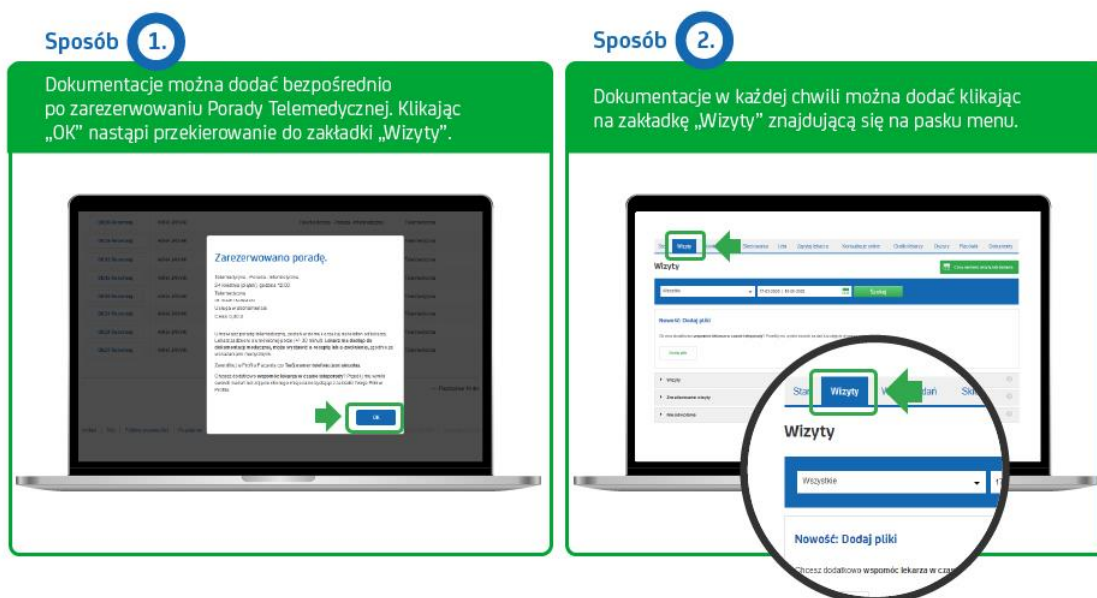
Sposób 1.

Dokumentacje można dodać bezpośrednio po zarezerwowaniu Porady Telemedycznej. Klikając „OK" nastąpi przekierowanie do zakładki „Wizyty".

Zarezerwowano poradę.

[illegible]

OK

Sposób 2.

Dokumentacje w każdej chwili można dodać klikając na zakładkę „Wizyty" znajdującą się na pasku menu.

Wizyty

Wizyty

Szukaj

Nowość: Dodaj pliki

Start Wizyty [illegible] Skl

Wizyty

Wszystkie

Nowość: Dodaj pliki

Chcesz dodatkowo wspomóc lekarza w cza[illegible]